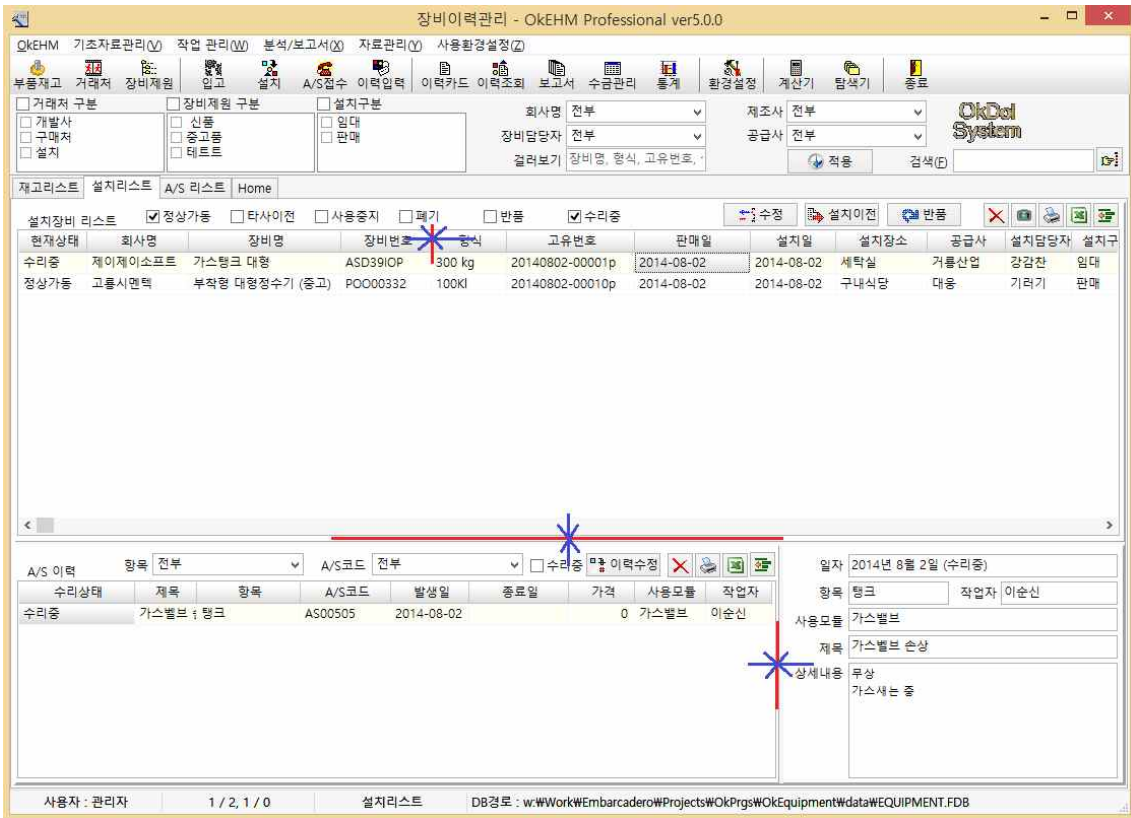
장비이력관리 - OkEHM Professional ver5.0.0

OkEHM 기초자료관리(V) 작업 관리(W) 분석/보고서(X) 자료관리(Y) 사용환경설정(Z)

부품재고 거래처 장비제원 입고 설치 A/S접수 이력입력 이력카드 이력조회 보고서 수금관리 통계 환경설정 계산기 탐색기 종료

거래처 구분
개발사
구매처
설치

장비제원 구분
신품
중고품
테트트

설치구분
임대
판매

회사명 전부
장비담당자 전부
걸러보기 장비명, 형식, 고유번호, ·
제조사 전부
공급사 전부
적용
검색(F)

OkDol System

재고리스트 설치리스트 A/S 리스트 Home

설치장비 리스트 정상가동 타사이전 사용중지 폐기 반품 수리중
수정 설치이전 반품

| 현재상태 | 회사명 | 장비명 | 장비번호 | 형식 | 고유번호 | 판매일 | 설치일 | 설치장소 | 공급사 | 설치담당자 | 설치구 |
|---|---|---|---|---|---|---|---|---|---|---|---|
| 수리중 | 제이제이소프트 | 가스탱크 대형 | ASD39IOP | 300 kg | 20140802-00001p | 2014-08-02 | 2014-08-02 | 세탁실 | 거룡산업 | 강감찬 | 임대 |
| 정상가동 | 고룡시멘텍 | 부작형 대형정수기 (중고) | POO00332 | 100Kl | 20140802-00010p | 2014-08-02 | 2014-08-02 | 구내식당 | 대웅 | 기러기 | 판매 |

A/S 이력 항목 전부 A/S코드 전부 수리중 이력수정

| 수리상태 | 제목 | 항목 | A/S코드 | 발생일 | 종료일 | 가격 | 사용모듈 | 작업자 |
|---|---|---|---|---|---|---|---|---|
| 수리중 | 가스벨브 | 탱크 | AS00505 | 2014-08-02 | | 0 | 가스벨브 | 이순신 |

일자 2014년 8월 2일 (수리중)
항목 탱크 작업자 이순신
사용모듈 가스벨브
제목 가스벨브 손상
상세내용 무상
가스새는 중

사용자 : 관리자 1 / 2, 1 / 0 설치리스트 DB경로 : w:₩Work₩Embarcadero₩Projects₩OkPrgs₩OkEquipment₩data₩EQUIPMENT.FDB